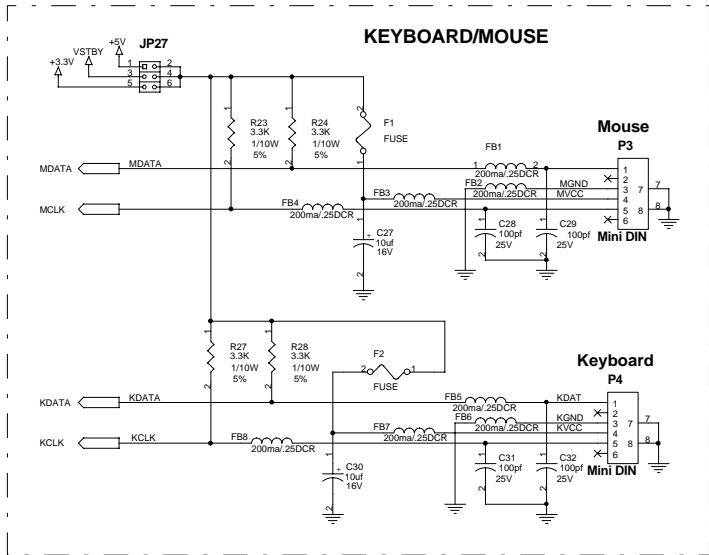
KEYBOARD/MOUSE

JP27
+5V
VSTBY
+3.3V
1 2
3 4
5 6

R23
3.3K
1/10W
5%

R24
3.3K
1/10W
5%

F1
FUSE

MDATA
MDATA
MCLK
FB1
200ma/.25DCR
FB2
200ma/.25DCR
FB3
200ma/.25DCR
FB4
200ma/.25DCR
MGND
MVCC
C27
10uf
16V
C28
100pf
25V
C29
100pf
25V

Mouse
P3
1
2
3
4
5
6
7
8
Mini DIN

R27
3.3K
1/10W
5%

R28
3.3K
1/10W
5%

F2
FUSE

KDATA
KDATA
KCLK
KCLK
FB5
200ma/.25DCR
FB6
200ma/.25DCR
FB7
200ma/.25DCR
FB8
200ma/.25DCR
KDAT
KGND
KVCC
C30
10uf
16V
C31
100pf
25V
C32
100pf
25V

Keyboard
P4
1
2
3
4
5
6
7
8
Mini DIN